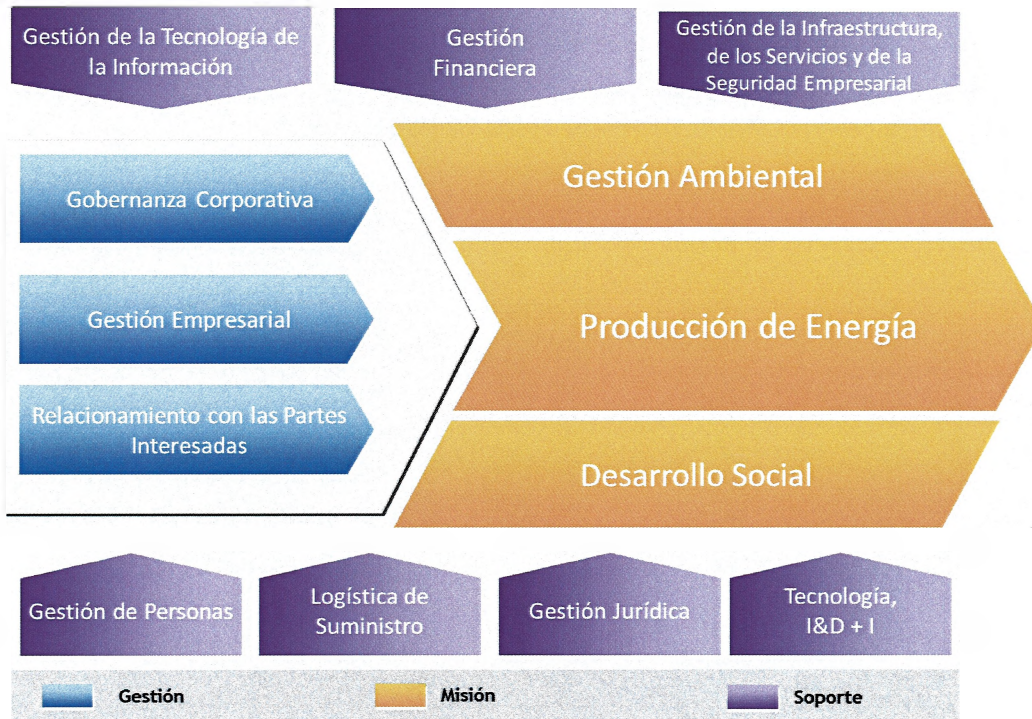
Gestión de la Tecnología de la Información

Gestión Financiera

Gestión de la Infraestructura, de los Servicios y de la Seguridad Empresarial

Gobernanza Corporativa

Gestión Empresarial

Relacionamiento con las Partes Interesadas

Gestión Ambiental

Producción de Energía

Desarrollo Social

Gestión de Personas

Logística de Suministro

Gestión Jurídica

Tecnología, I&D + I

Gestión

Misión

Soporte